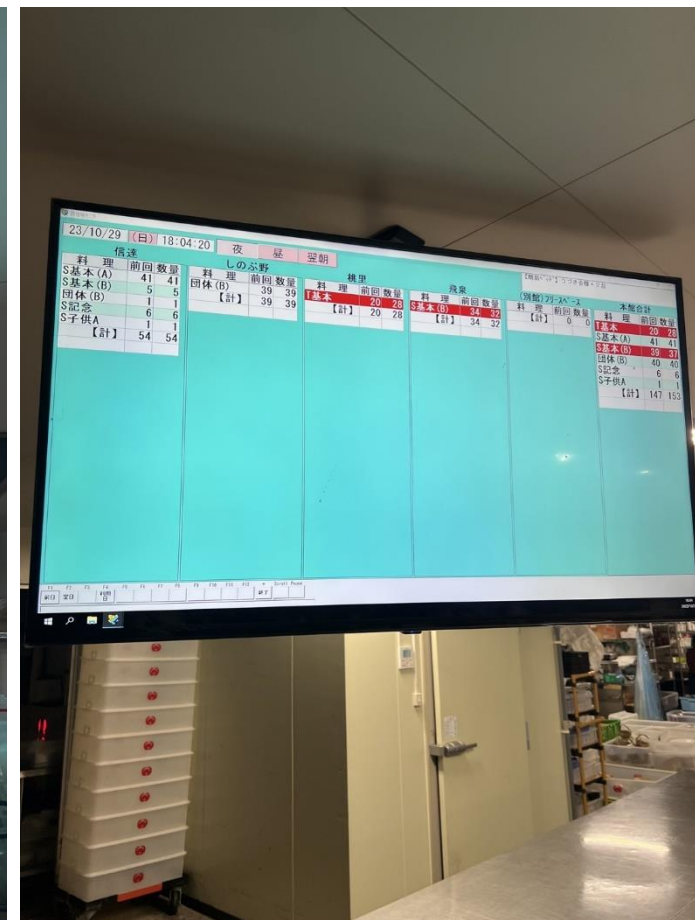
23/10/29 (日) 18:04:20 夜 昼 翌朝

信達

| 料理 | 前回 | 数量 |
|---|---|---|
| S基本(A) | 41 | 41 |
| S基本(B) | 5 | 5 |
| 団体(B) | 1 | 1 |
| S記念 | 6 | 6 |
| S子供A | 1 | 1 |
| 【計】 | 54 | 54 |

しのぶ野

| 料理 | 前回 | 数量 |
|---|---|---|
| 団体(B) | 39 | 39 |
| 【計】 | 39 | 39 |

桃里

| 料理 | 前回 | 数量 |
|---|---|---|
| T基本 | 20 | 28 |
| 【計】 | 20 | 28 |

飛泉

| 料理 | 前回 | 数量 |
|---|---|---|
| S基本(B) | 34 | 32 |
| 【計】 | 34 | 32 |

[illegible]

【別館】フリースペース

| 料理 | 前回 | 数量 |
|---|---|---|
| 【計】 | 0 | 0 |

本館合計

| 料理 | 前回 | 数量 |
|---|---|---|
| T基本 | 20 | 28 |
| S基本(A) | 41 | 41 |
| S基本(B) | 39 | 37 |
| 団体(B) | 40 | 40 |
| S記念 | 6 | 6 |
| S子供A | 1 | 1 |
| 【計】 | 147 | 153 |

前日 翌日 時間 日 終了